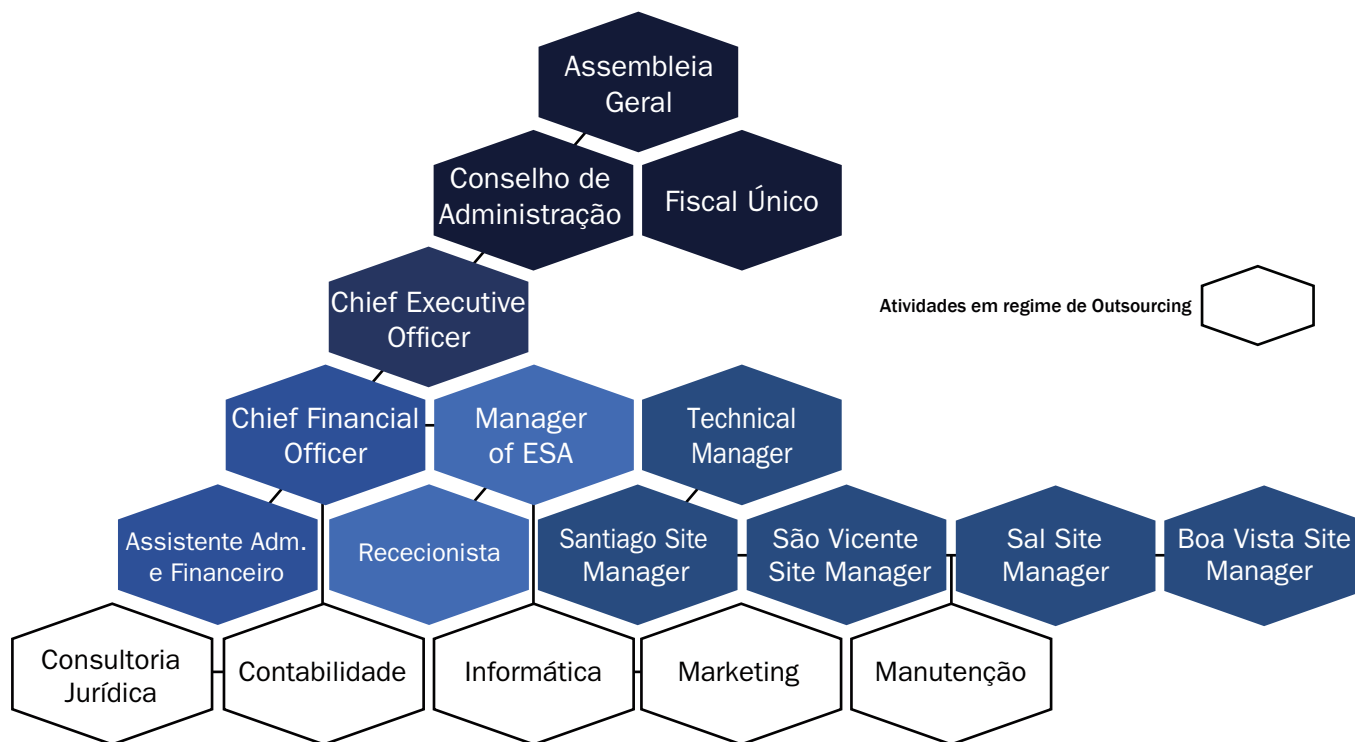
Assembleia Geral

Conselho de Administração

Fiscal Único

Chief Executive Officer

Atividades em regime de Outsourcing

Chief Financial Officer

Manager of ESA

Technical Manager

Assistente Adm. e Financeiro

Rececionista

Santiago Site Manager

São Vicente Site Manager

Sal Site Manager

Boa Vista Site Manager

Consultoria Jurídica

Contabilidade

Informática

Marketing

Manutenção